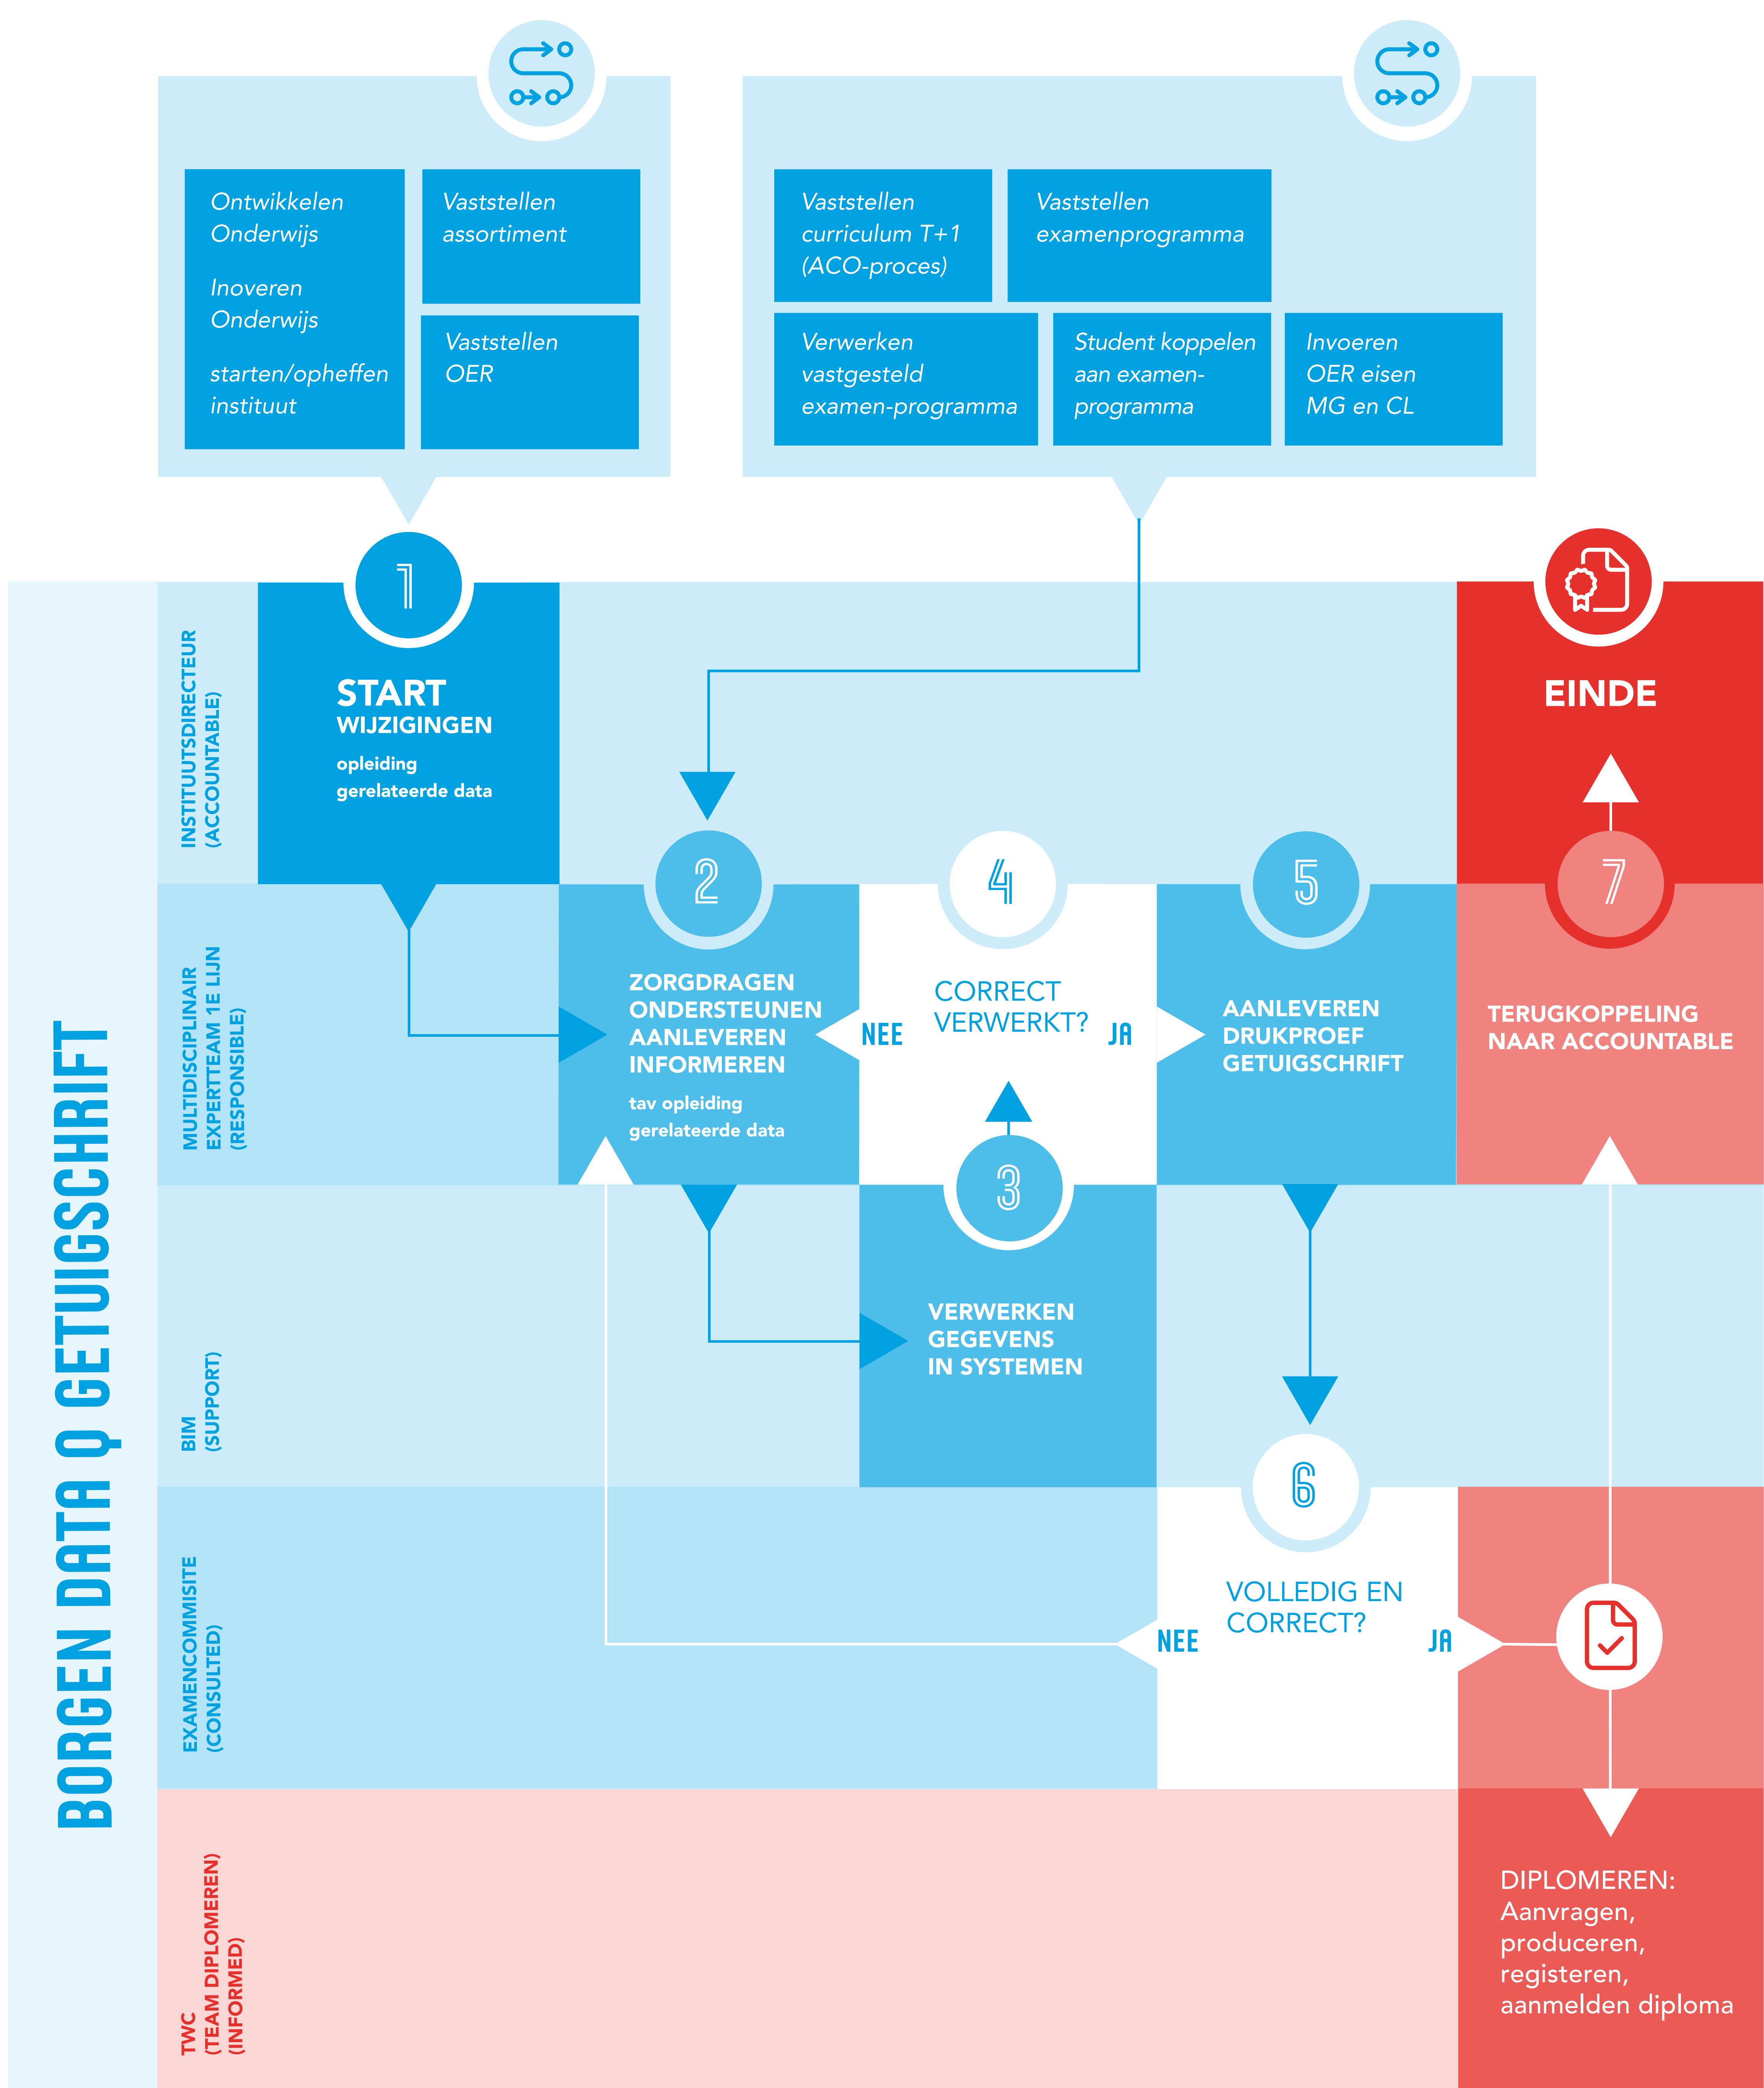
Ontwikkelen Onderwijs

Inoveren Onderwijs

starten/opheffen instituut

Vaststellen assortiment

Vaststellen OER

Vaststellen curriculum T+1 (ACO-proces)

Vaststellen examenprogramma

Verwerken vastgesteld examen-programma

Student koppelen aan examen-programma

Invoeren OER eisen MG en CL

BORGEN DATA Q GETUIGSCHRIFT

INSTITUUTSDIRECTEUR (ACCOUNTABLE)

1

START WIJZIGINGEN
opleiding gerelateerde data

EINDE

MULTIDISCIPLINAIR EXPERTTEAM 1E LIJN (RESPONSIBLE)

2

ZORGDRAGEN ONDERSTEUNEN AANLEVEREN INFORMEREN
tav opleiding gerelateerde data

NEE

4

CORRECT VERWERKT?

JA

5

AANLEVEREN DRUKPROEF GETUIGSCHRIFT

7

TERUGKOPPELING NAAR ACCOUNTABLE

BIM (SUPPORT)

3

VERWERKEN GEGEVENS IN SYSTEMEN

EXAMENCOMMISITE (CONSULTED)

6

VOLLEDIG EN CORRECT?

NEE

JA

TWC (TEAM DIPLOMEREN) (INFORMED)

DIPLOMEREN:
Aanvragen, produceren, registeren, aanmelden diploma